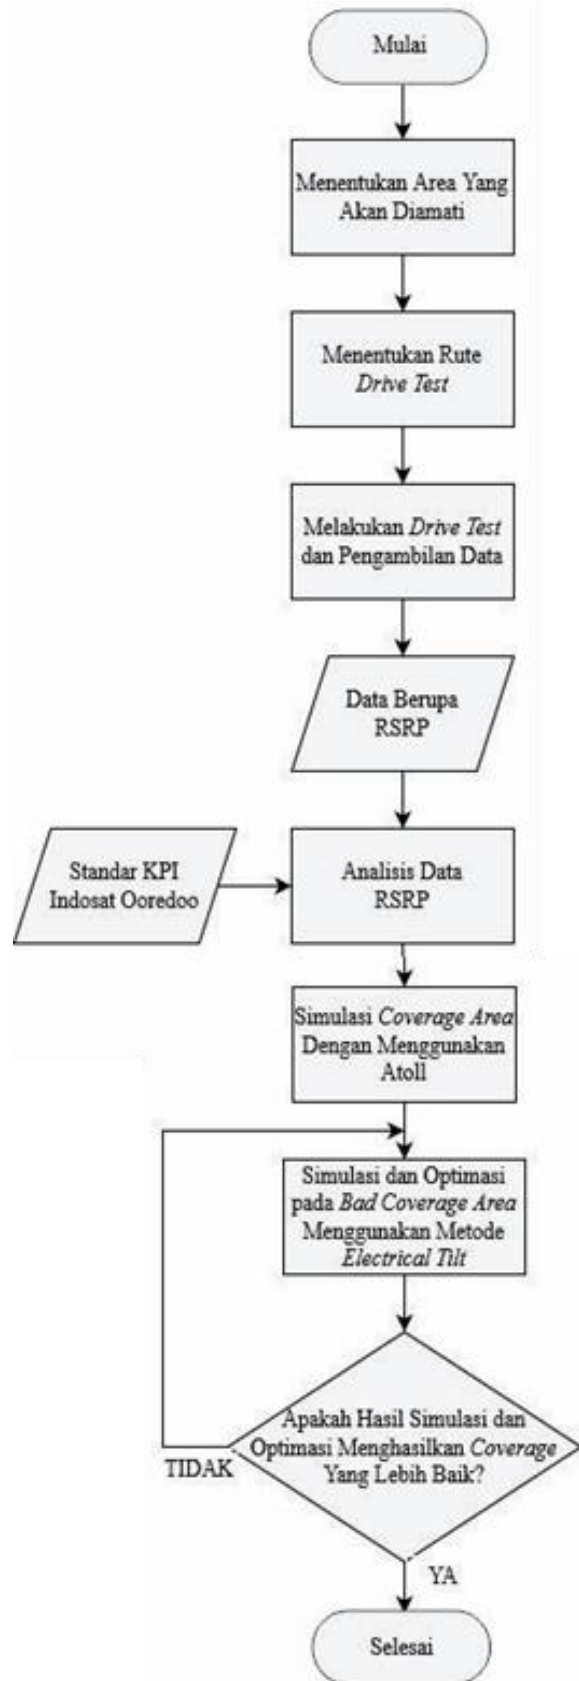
Mulai

Menentukan Area Yang Akan Diamati

Menentukan Rute Drive Test

Melakukan Drive Test dan Pengambilan Data

Data Berupa RSRP

Standar KPI Indosat Ooredoo

Analisis Data RSRP

Simulasi Coverage Area Dengan Menggunakan Atoll

Simulasi dan Optimasi pada Bad Coverage Area Menggunakan Metode Electrical Tilt

Apakah Hasil Simulasi dan Optimasi Menghasilkan Coverage Yang Lebih Baik?

TIDAK

YA

Selesai